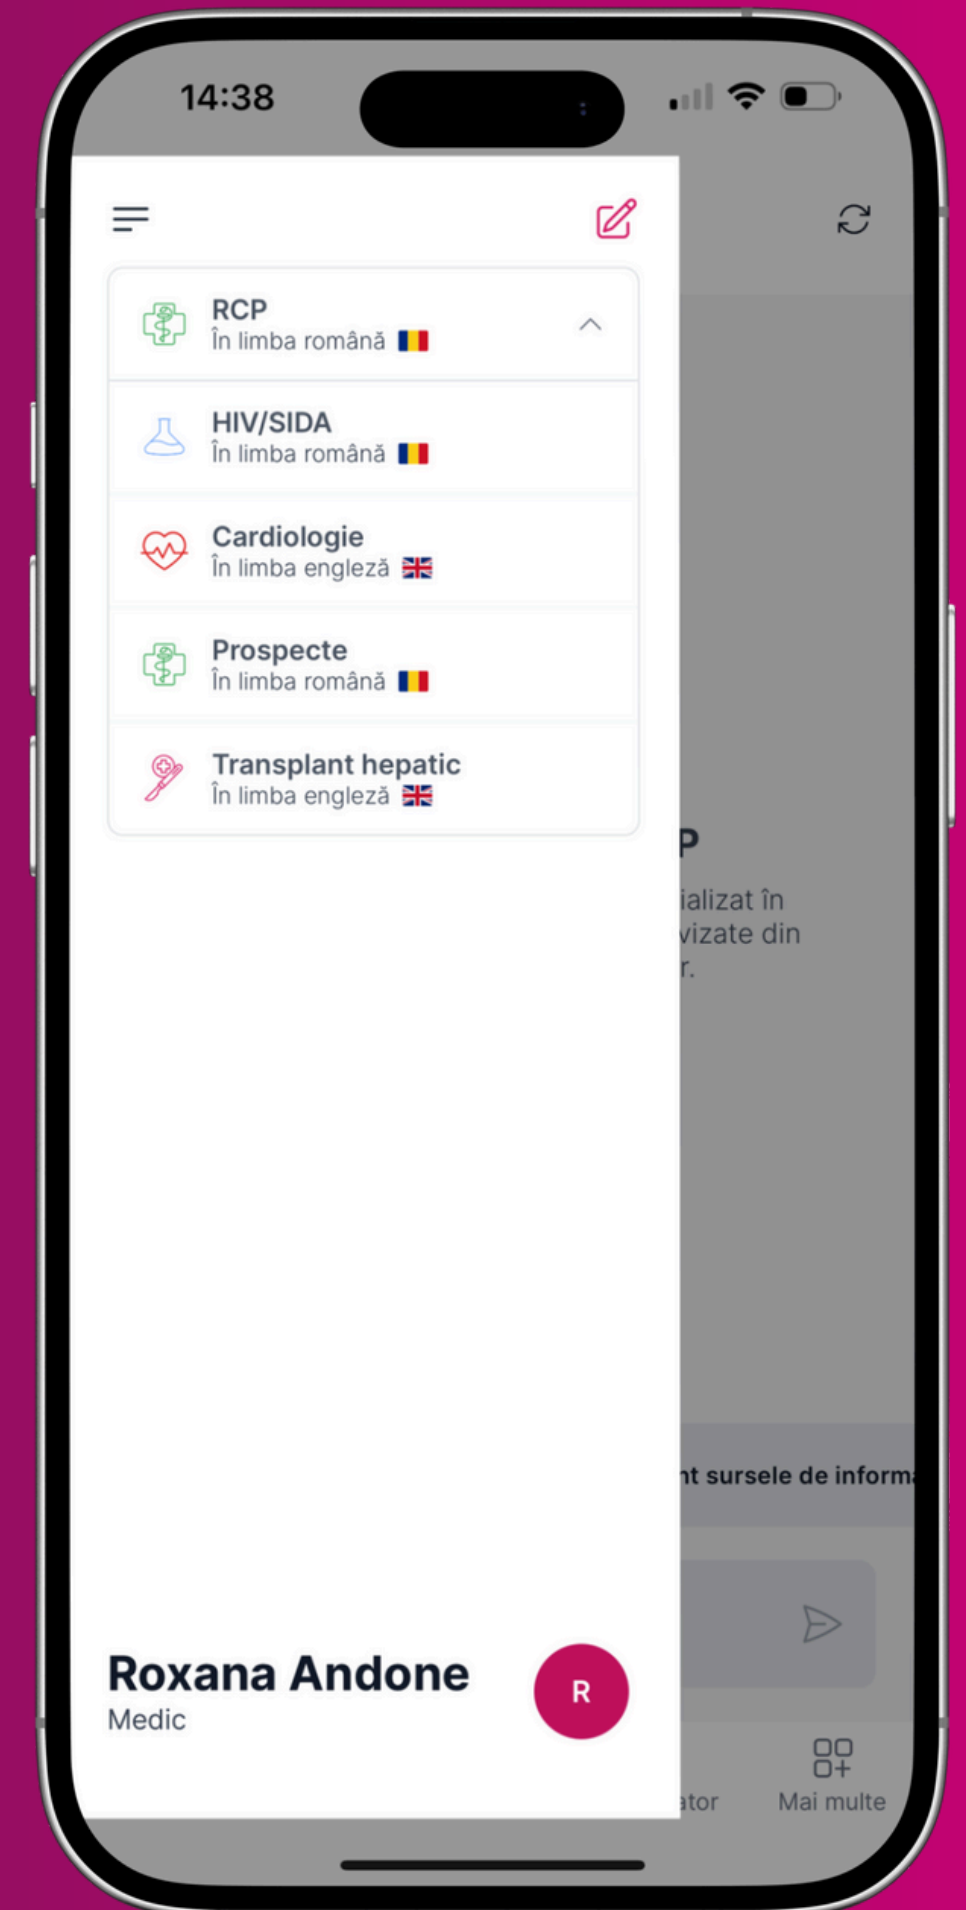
14:38

RCP
În limba română

HIV/SIDA
În limba română

Cardiologie
În limba engleză

Prospecte
În limba română

Transplant hepatic
În limba engleză

P
ializat în
vizate din
r.

nt sursele de inform

Roxana Andone
Medic

R

ator

Mai multe